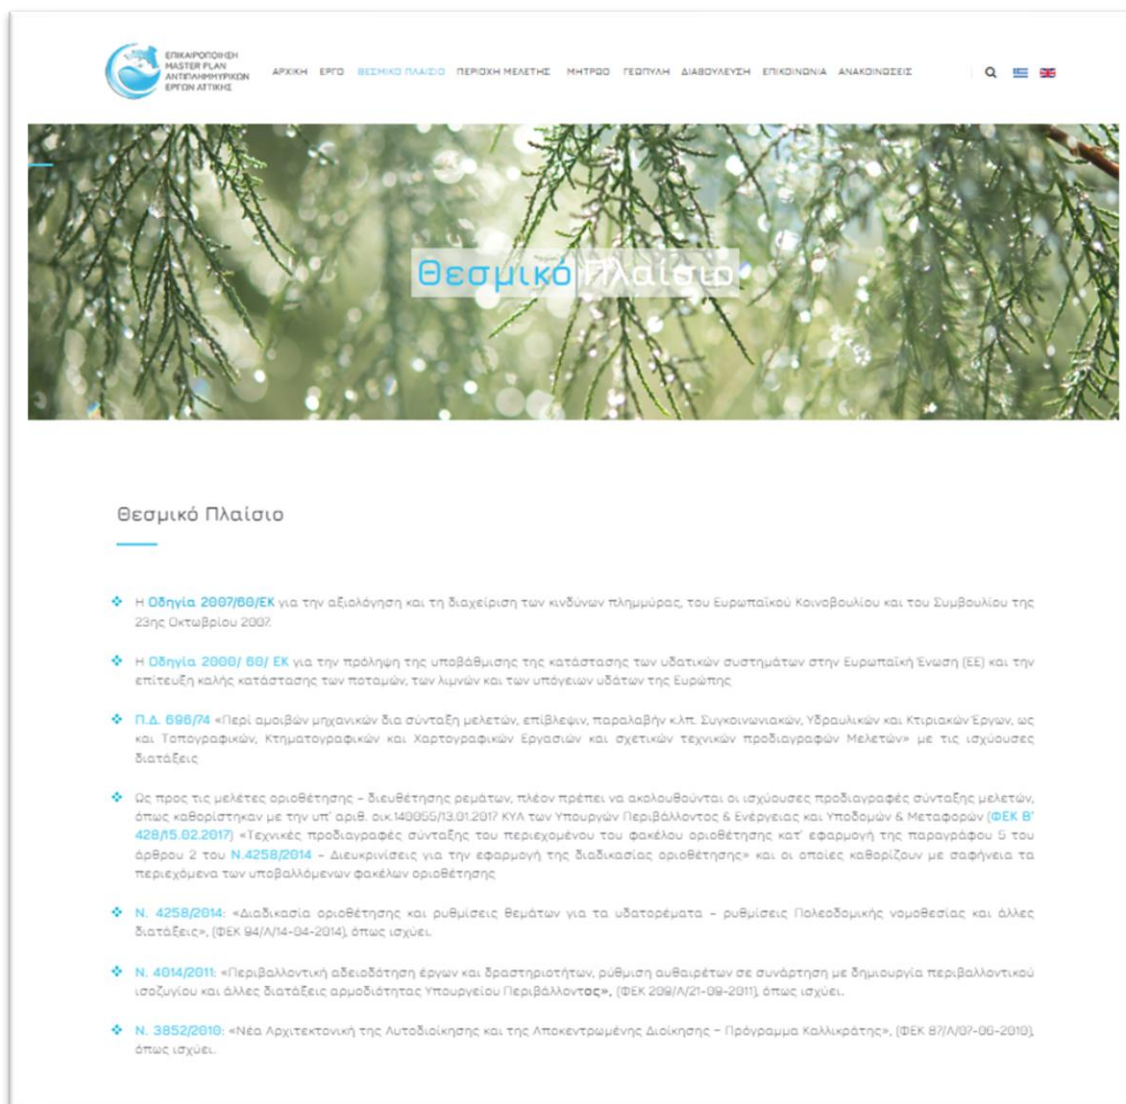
ΕΠΙΚΑΙΡΟΠΟΙΗΣΗ MASTER PLAN ΑΝΤΙΠΛΗΜΜΥΡΙΚΩΝ ΕΡΓΩΝ ΑΤΤΙΚΗΣ

ΑΡΧΙΚΗ ΕΡΓΟ ΘΕΣΜΙΚΟ ΠΛΑΙΣΙΟ ΠΕΡΙΟΧΗ ΜΕΛΕΤΗΣ ΜΗΤΡΩΟ ΓΕΩΠΥΛΗ ΔΙΑΒΟΥΛΕΥΣΗ ΕΠΙΚΟΙΝΩΝΙΑ ΑΝΑΚΟΙΝΩΣΕΙΣ

Θεσμικό Πλαίσιο

Θεσμικό Πλαίσιο

Η Οδηγία 2007/60/ΕΚ για την αξιολόγηση και τη διαχείριση των κινδύνων πλημμύρας, του Ευρωπαϊκού Κοινοβουλίου και του Συμβουλίου της 23ης Οκτωβρίου 2007

Η Οδηγία 2000/ 60/ ΕΚ για την πρόληψη της υποβάθμισης της κατάστασης των υδατικών συστημάτων στην Ευρωπαϊκή Ένωση (ΕΕ) και την επίτευξη καλής κατάστασης των ποταμών, των λιμνών και των υπόγειων υδάτων της Ευρώπης

Π.Δ. 696/74 «Περί αμοιβών μηχανικών δια σύνταξη μελετών, επίβλεψιν, παραλαβήν κλπ. Συγκοινωνιακών, Υδραυλικών και Κτιριακών Έργων, ως και Τοπογραφικών, Κτηματογραφικών και Χαρτογραφικών Εργασιών και σχετικών τεχνικών προδιαγραφών Μελετών» με τις ισχύουσες διατάξεις

Ως προς τις μελέτες οριοθέτησης – διευθέτησης ρεμάτων, πλέον πρέπει να ακολουθούνται οι ισχύουσες προδιαγραφές σύνταξης μελετών, όπως καθορίστηκαν με την υπ' αριθ. οικ.140055/13.01.2017 ΚΥΑ των Υπουργών Περιβάλλοντος & Ενέργειας και Υποδομών & Μεταφορών (ΦΕΚ Β' 428/15.02.2017) «Τεχνικές προδιαγραφές σύνταξης του περιεχομένου του φακέλου οριοθέτησης κατ' εφαρμογή της παραγράφου 5 του άρθρου 2 του Ν.4258/2014 – Διευκρινίσεις για την εφαρμογή της διαδικασίας οριοθέτησης» και οι οποίες καθορίζουν με σαφήνεια τα περιεχόμενα των υποβαλλόμενων φακέλων οριοθέτησης

Ν. 4258/2014: «Διαδικασία οριοθέτησης και ρυθμίσεις θεμάτων για τα υδατορέματα – ρυθμίσεις Πολεοδομικής νομοθεσίας και άλλες διατάξεις», (ΦΕΚ 94/Α/14-04-2014), όπως ισχύει.

Ν. 4014/2011: «Περιβαλλοντική αδειοδότηση έργων και δραστηριοτήτων, ρύθμιση αυθαιρέτων σε συνάρτηση με δημιουργία περιβαλλοντικού ισοζυγίου και άλλες διατάξεις αρμοδιότητας Υπουργείου Περιβάλλοντας», (ΦΕΚ 209/Α/21-09-2011), όπως ισχύει.

Ν. 3852/2010: «Νέα Αρχιτεκτονική της Αυτοδιοίκησης και της Αποκεντρωμένης Διοίκησης – Πρόγραμμα Καλλικράτης», (ΦΕΚ 87/Α/07-06-2010), όπως ισχύει.